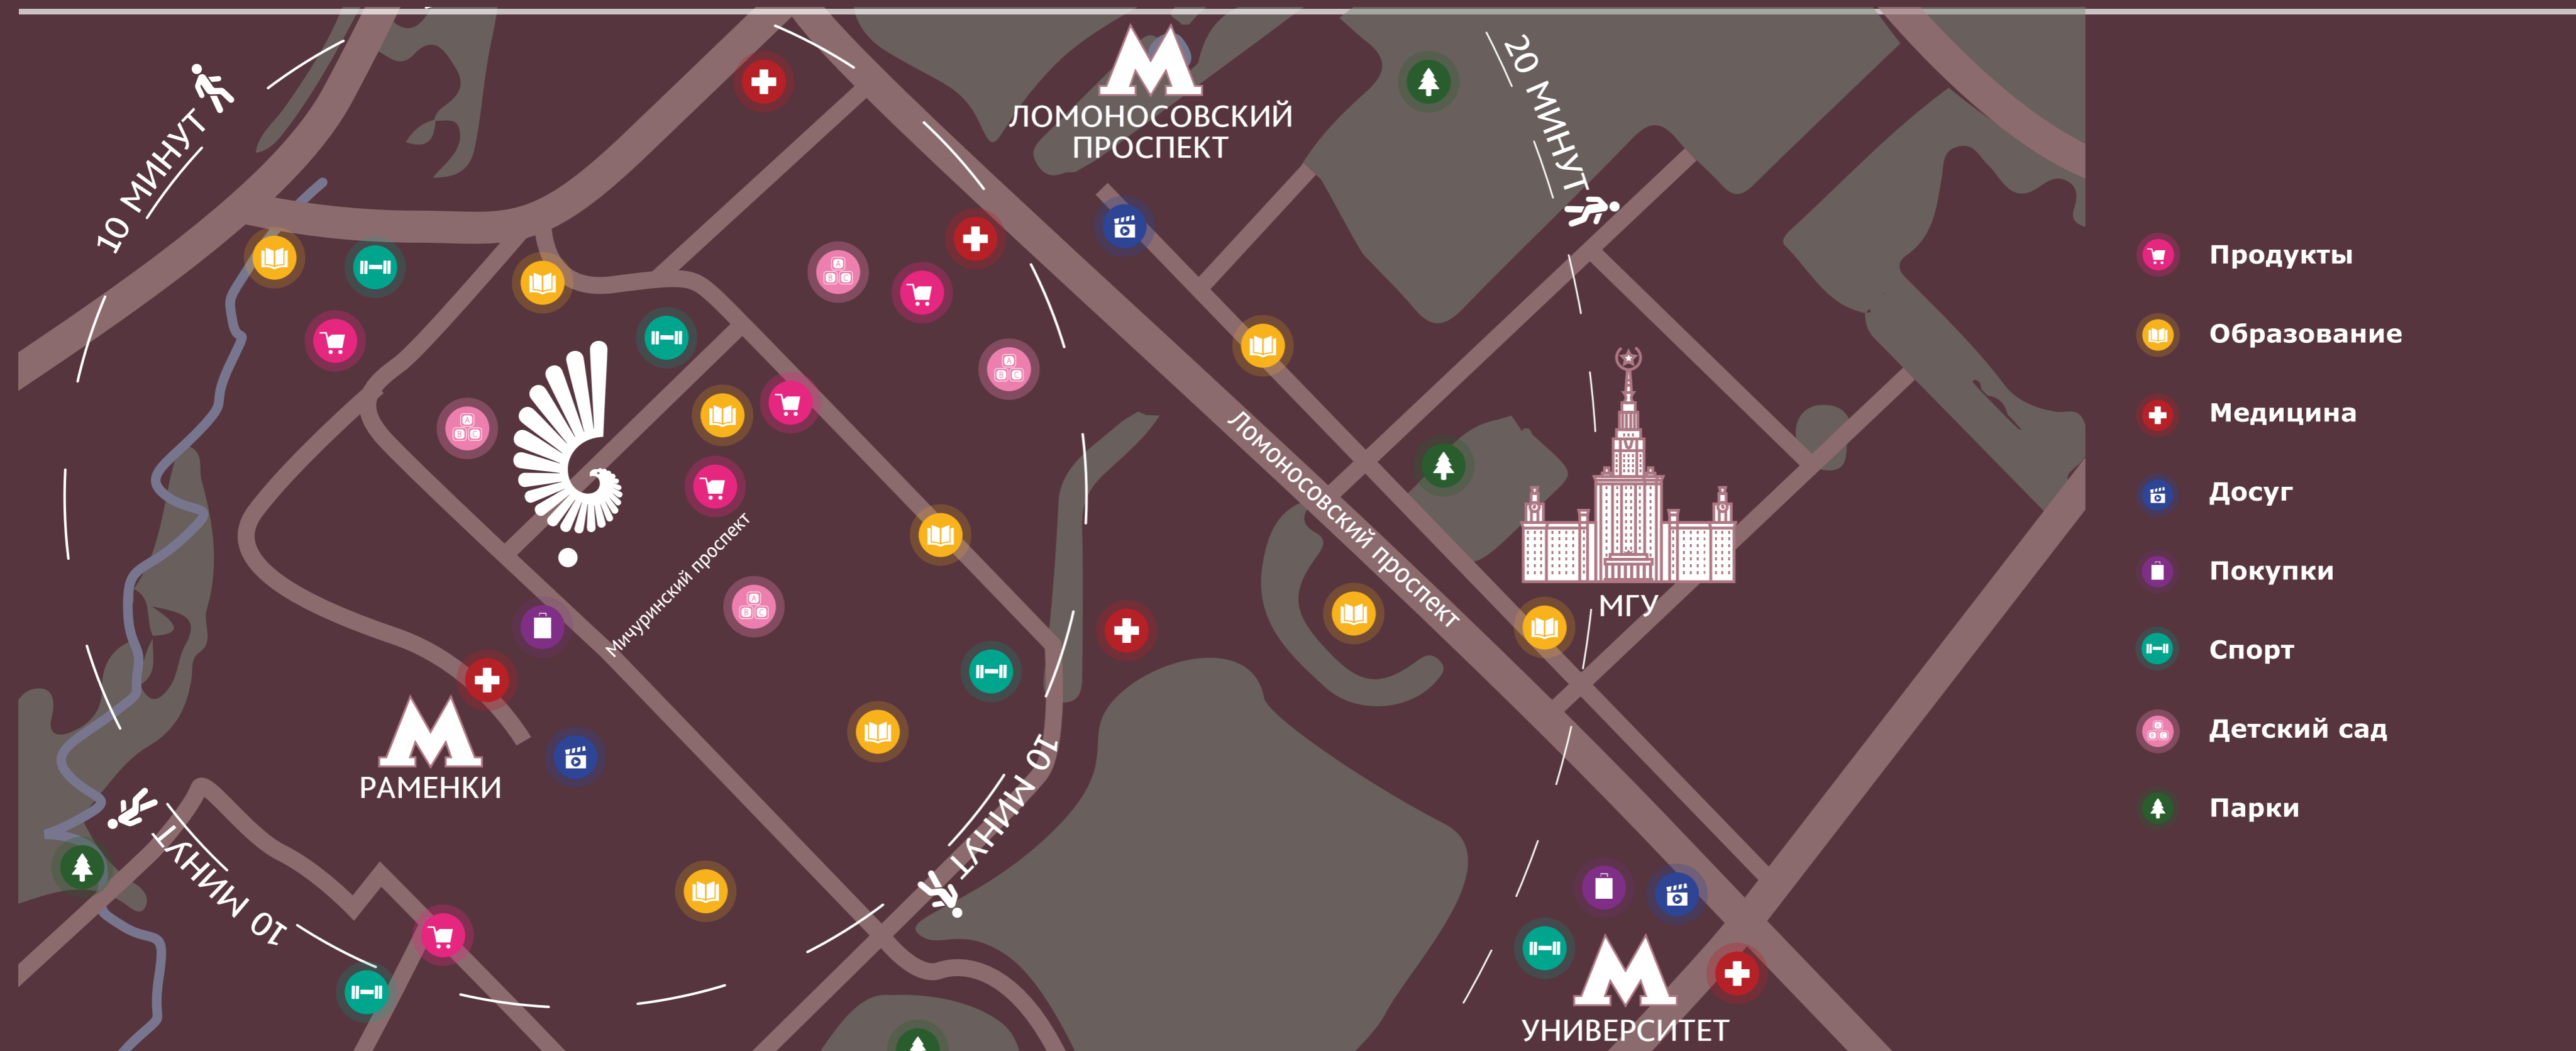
10 МИНУТ

М
ЛОМОНОСОВСКИЙ ПРОСПЕКТ

20 МИНУТ

Мичуринский проспект

Ломоносовский проспект

МГУ

М
РАМЕНКИ

10 МИНУТ

10 МИНУТ

М
УНИВЕРСИТЕТ

Продукты
Образование
Медицина
Досуг
Покупки
Спорт
Детский сад
Парки